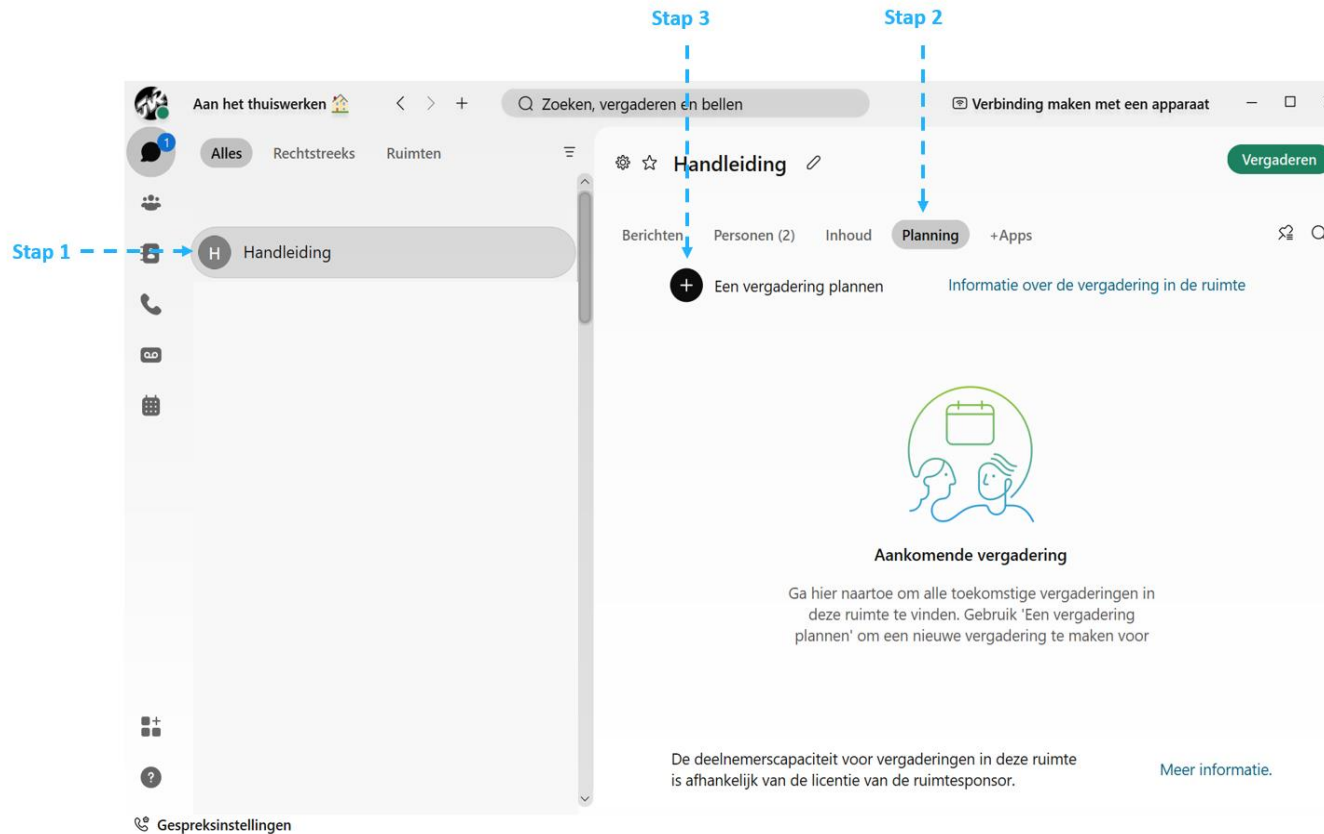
Stap 3

Stap 2

Aan het thuiswerken 🏠

Zoeken, vergaderen en bellen

Verbinding maken met een apparaat

1

Alles Rechtstreeks Ruimten

Handleiding

Vergaderen

Stap 1

H Handleiding

Berichten Personen (2) Inhoud Planning +Apps

Een vergadering plannen

Informatie over de vergadering in de ruimte

Aankomende vergadering

Ga hier naartoe om alle toekomstige vergaderingen in deze ruimte te vinden. Gebruik 'Een vergadering plannen' om een nieuwe vergadering te maken voor

De deelnemerscapaciteit voor vergaderingen in deze ruimte is afhankelijk van de licentie van de ruimtesponsor.

Meer informatie.

Gespreksinstellingen